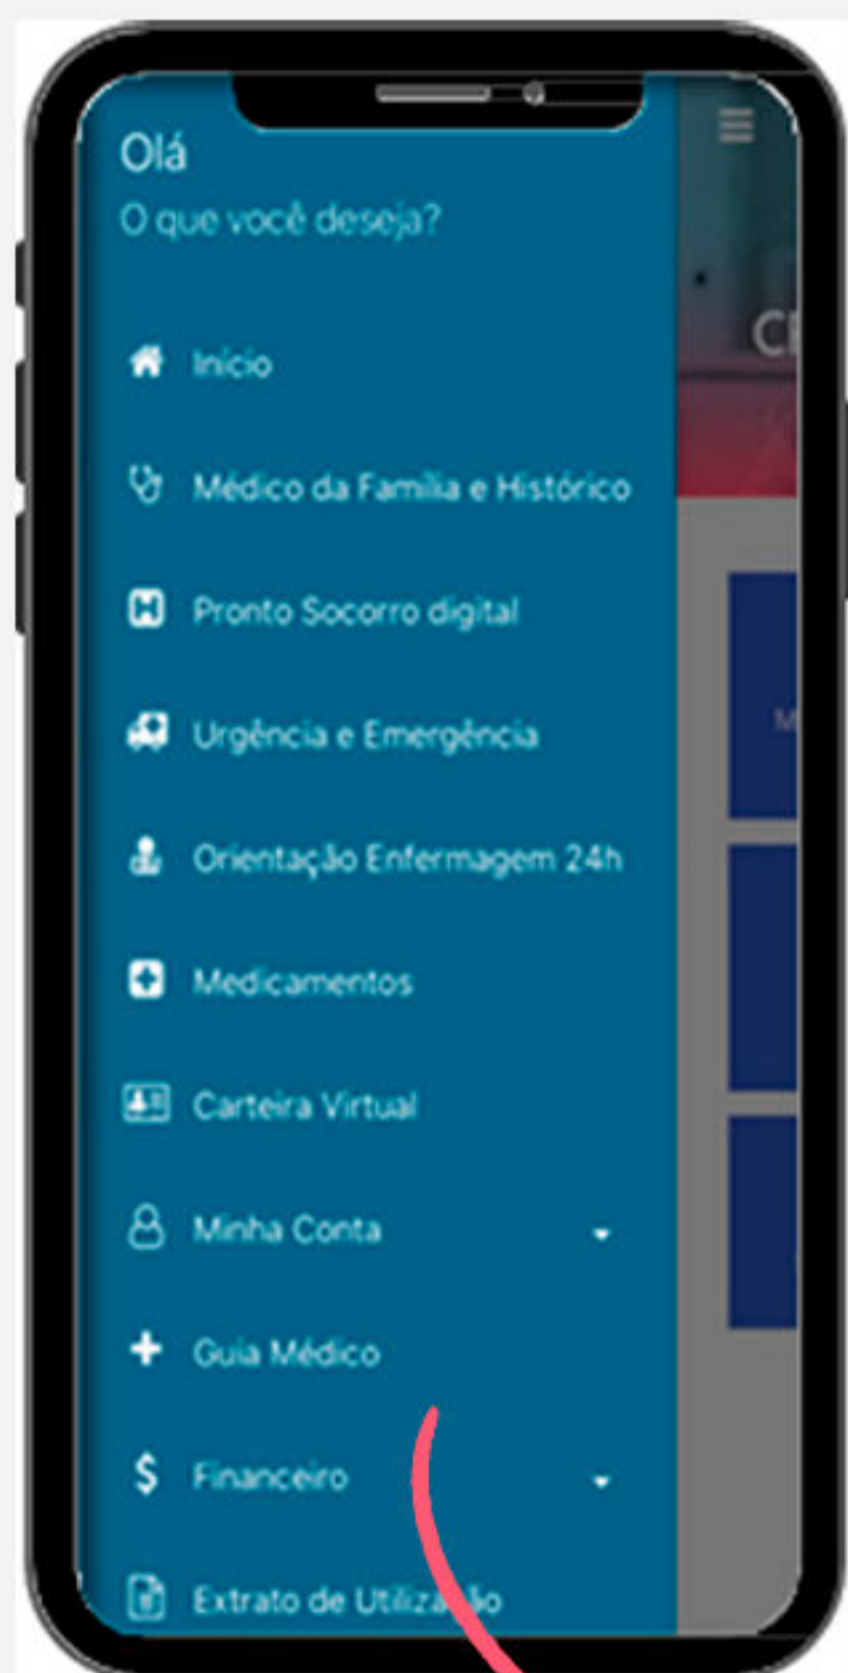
Olá
O que você deseja?

Início

Médico da Família e Histórico

Pronto Socorro digital

Urgência e Emergência

Orientação Enfermagem 24h

Medicamentos

Carteira Virtual

Minha Conta

Guia Médico

Financeiro

Extrato de Utiliza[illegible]ão

C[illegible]

M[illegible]